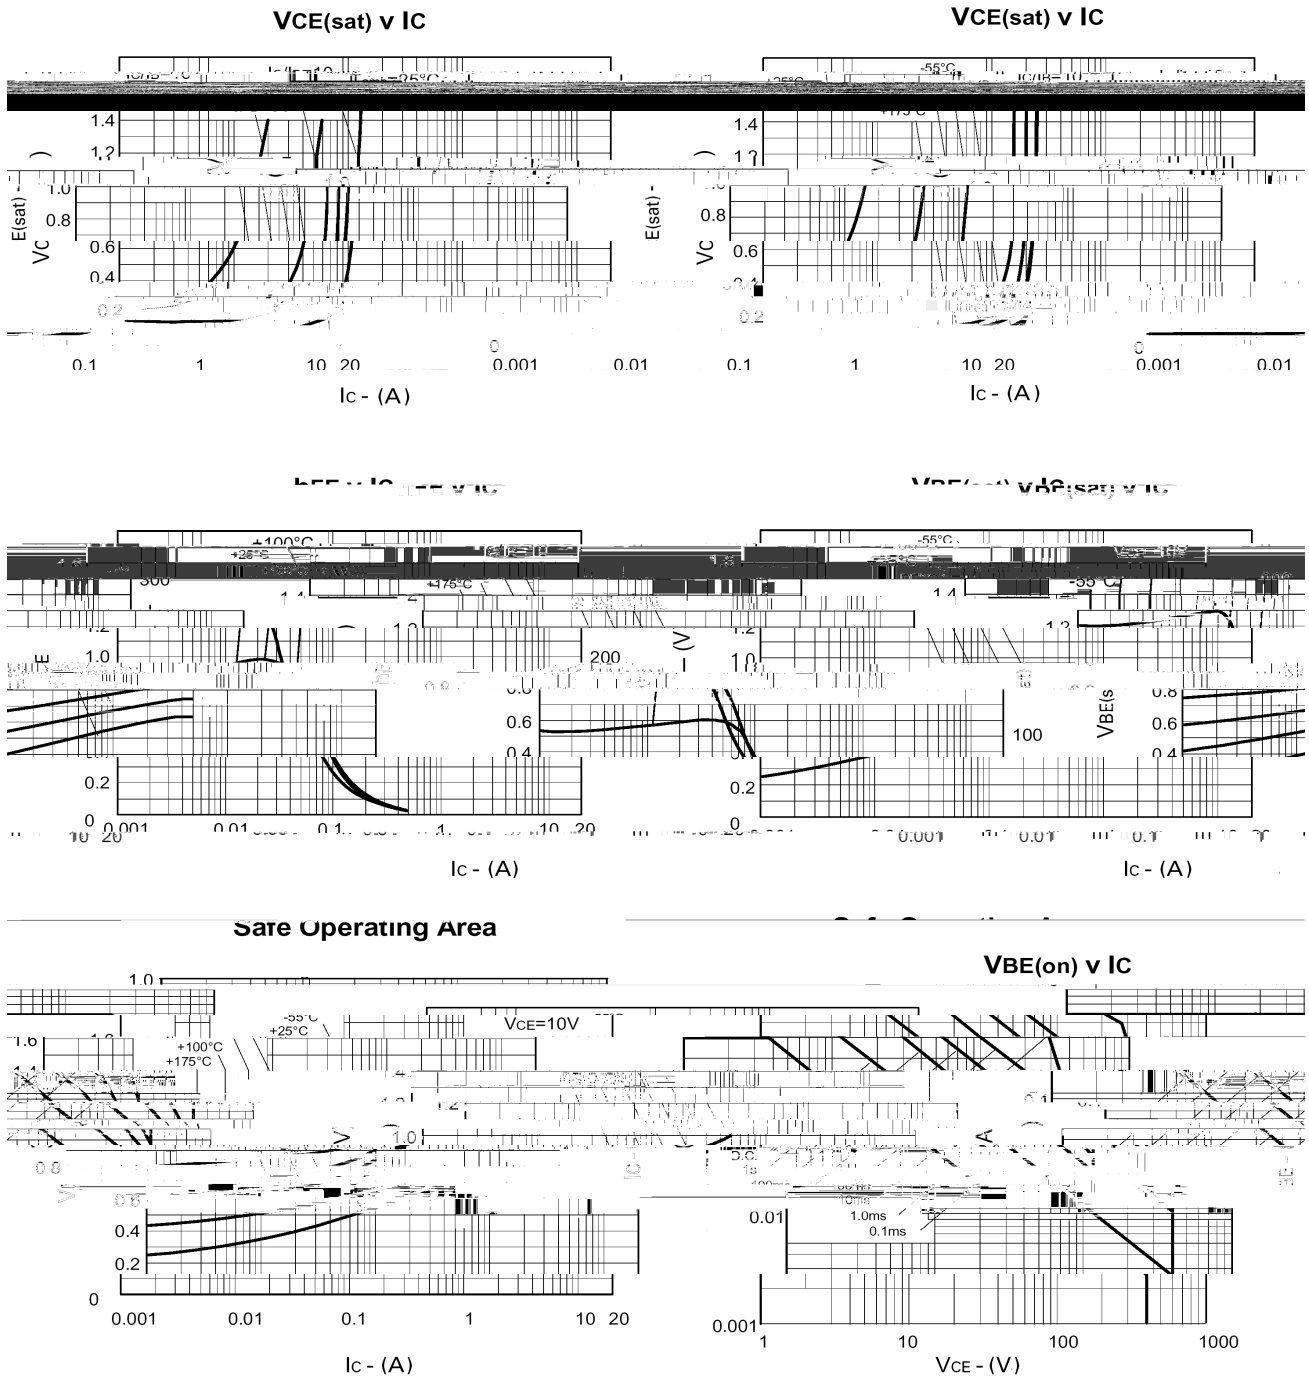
VCE(sat) v IC

VCE(sat) v IC

-55°C
+25°C
IC/IB=10
+175°C
1.4
1.2
1.0
0.8
0.6
0.4
0.2
0
VCE(sat) -
0.1
1
10
20
0.001
0.01
IC - (A)

1.4
1.2
1.0
0.8
0.6
0.4
0.2
0
0.1
1
10
20
0.001
0.01
IC - (A)

hFE v IC

VBE(sat) v IC

+100°C
+25°C
+175°C
300
200
100
1.4
1.2
1.0
0.8
0.6
0.4
0.2
0
0.001
0.01
0.1
1
10
20
IC - (A)

-55°C
1.4
1.2
1.0
0.8
0.6
0.4
0.2
0
VBE(s
0.001
0.01
0.1
10
20
IC - (A)

Safe Operating Area

VBE(on) v IC

1.0
-55°C
+25°C
+100°C
+175°C
VCE=10V
1.6
1.4
1.2
1.0
0.8
0.6
0.4
0.2
0
0.001
0.01
0.1
1
10
20
IC - (A)

1s
100ms
10ms
1.0ms
0.1ms
0.01
0.001
1
10
100
1000
VCE - (V)